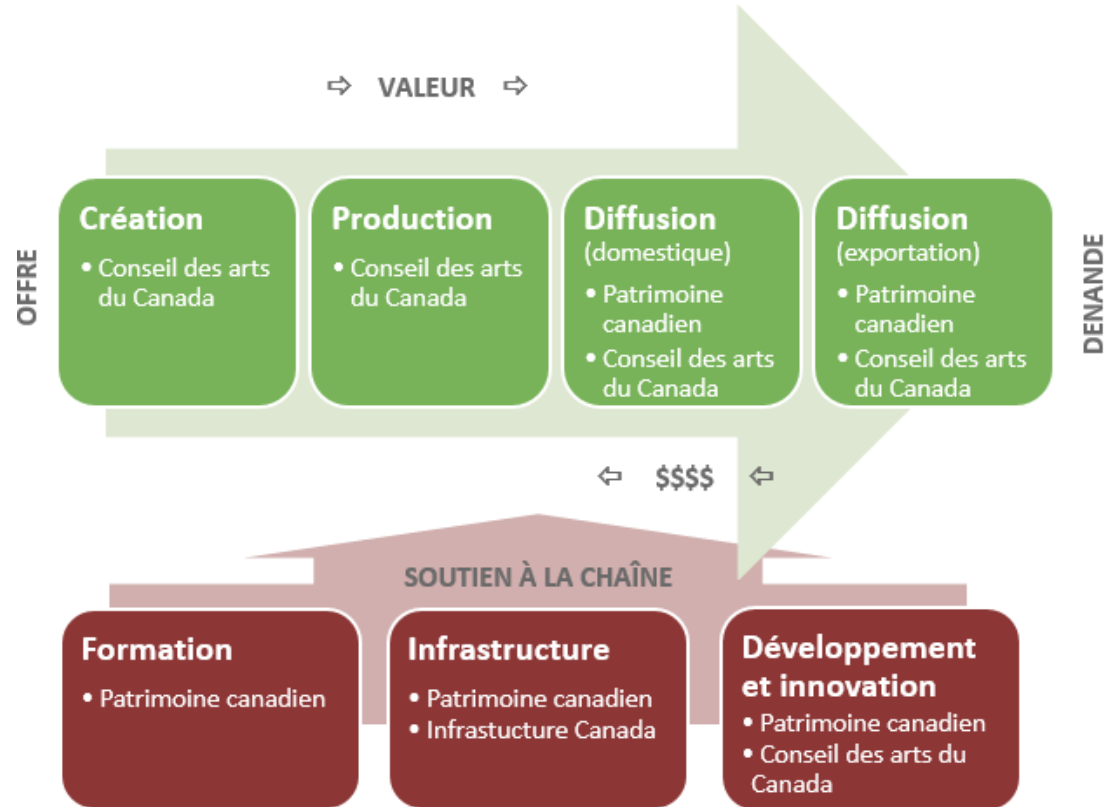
⇨ VALEUR ⇨

OFFRE

Création
• Conseil des arts du Canada

Production
• Conseil des arts du Canada

Diffusion (domestique)
• Patrimoine canadien
• Conseil des arts du Canada

Diffusion (exportation)
• Patrimoine canadien
• Conseil des arts du Canada

DENANDE

⇦ $$$$ ⇦

SOUTIEN À LA CHAÎNE

Formation
• Patrimoine canadien

Infrastructure
• Patrimoine canadien
• Infrastucture Canada

Développement et innovation
• Patrimoine canadien
• Conseil des arts du Canada